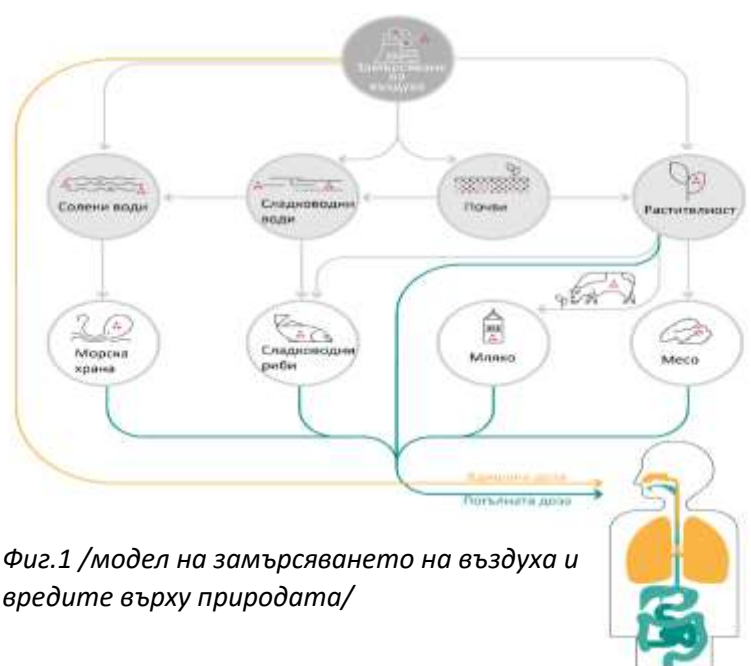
Замърсяване на въздуха

Солени води

Сладководни води

Почви

Растителност

Морска храна

Сладководни риби

Мляко

Месо

Вдишана доза

Погълната доза

Фиг.1 /модел на замърсяването на въздуха и вредите върху природата/